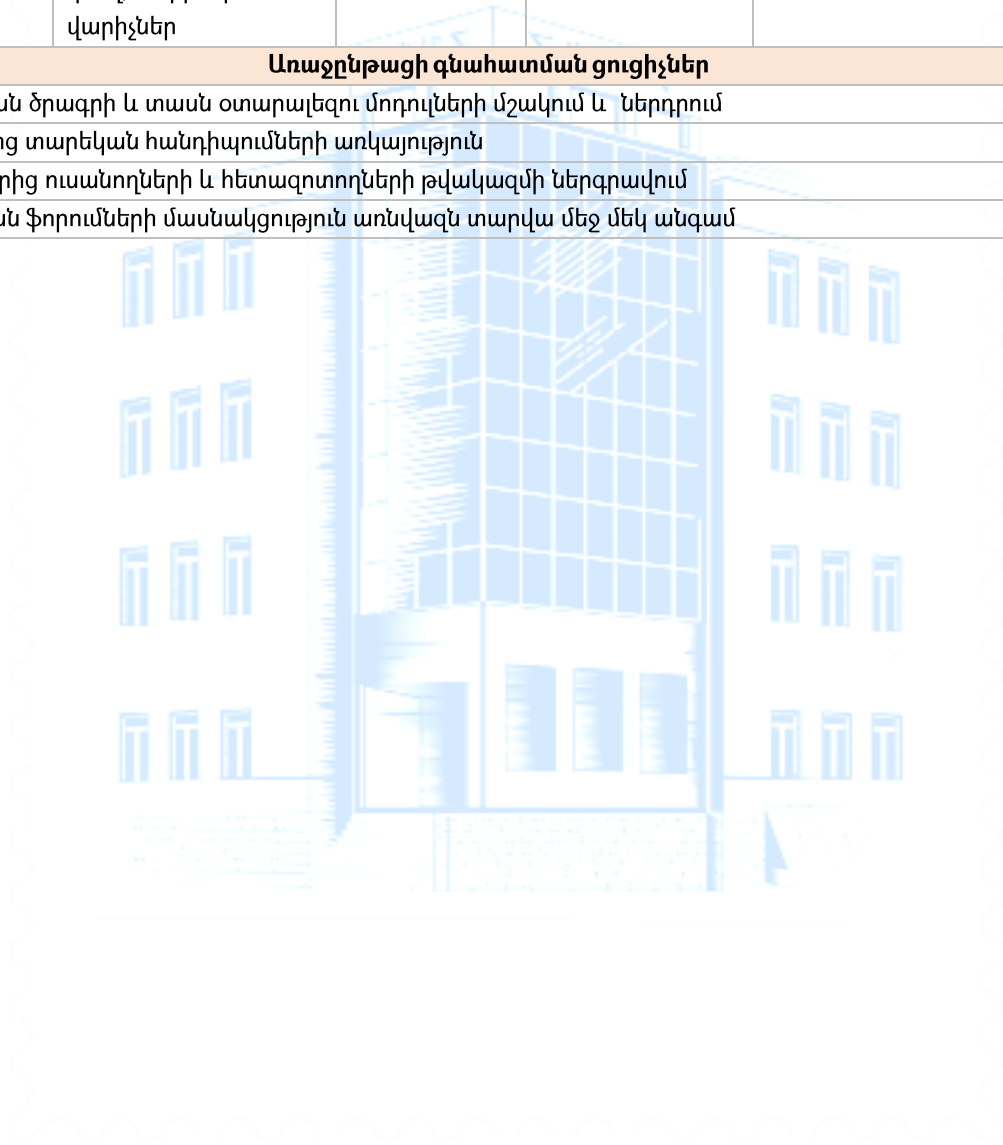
| | վարիչներ | | | |
|---|---|---|---|---|

Առաջընթացի գնահատման ցուցիչներ

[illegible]ն ծրագրի և տասն օտարալեզու մոդուլների մշակում և ներդրում

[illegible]ց տարեկան հանդիպումների առկայություն

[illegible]րից ուսանողների և հետազոտողների թվակազմի ներգրավում

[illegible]ն ֆորումների մասնակցություն առնվազն տարվա մեջ մեկ անգամ